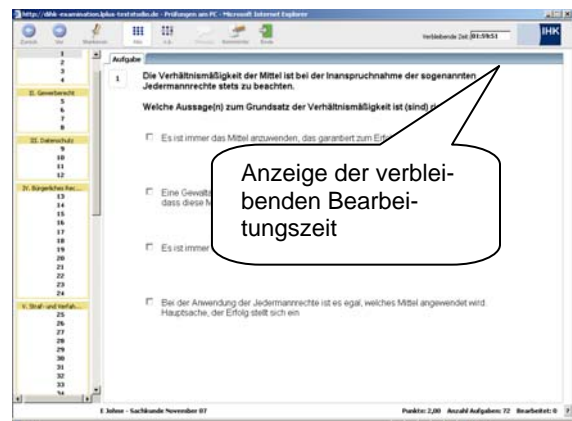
http://ihk-examination.iplus-teststudio.de - Prüfungen am PC - Microsoft Internet Explorer

Zurück Vor Startseite Hilfe Info Hinweise Kommentar Ende

Verbleibende Zeit: 01:59:51

IHK

1
2
3
4
II. Gewerberecht
5
6
7
8
III. Datenschutz
9
10
11
12
IV. Bürgerliches Rec...
13
14
15
16
17
18
19
20
21
22
23
24
V. Straf- und Verfah...
25
26
27
28
29
30
31
32
33
34

Aufgabe

1

Die Verhältnismäßigkeit der Mittel ist bei der Inanspruchnahme der sogenannten Jedermannrechte stets zu beachten.

Welche Aussage(n) zum Grundsatz der Verhältnismäßigkeit ist (sind) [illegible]

Es ist immer das Mittel anzuwenden, das garantiert zum Erf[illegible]

Eine Gewalta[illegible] dass diese M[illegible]

Es ist immer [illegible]

Bei der Anwendung der Jedermannrechte ist es egal, welches Mittel angewendet wird. Hauptsache, der Erfolg stellt sich ein

Anzeige der verbleibenden Bearbeitungszeit

E Johne - Sachkunde November 07

Punkte: 2,00 Anzahl Aufgaben: 72 Bearbeitet: 0